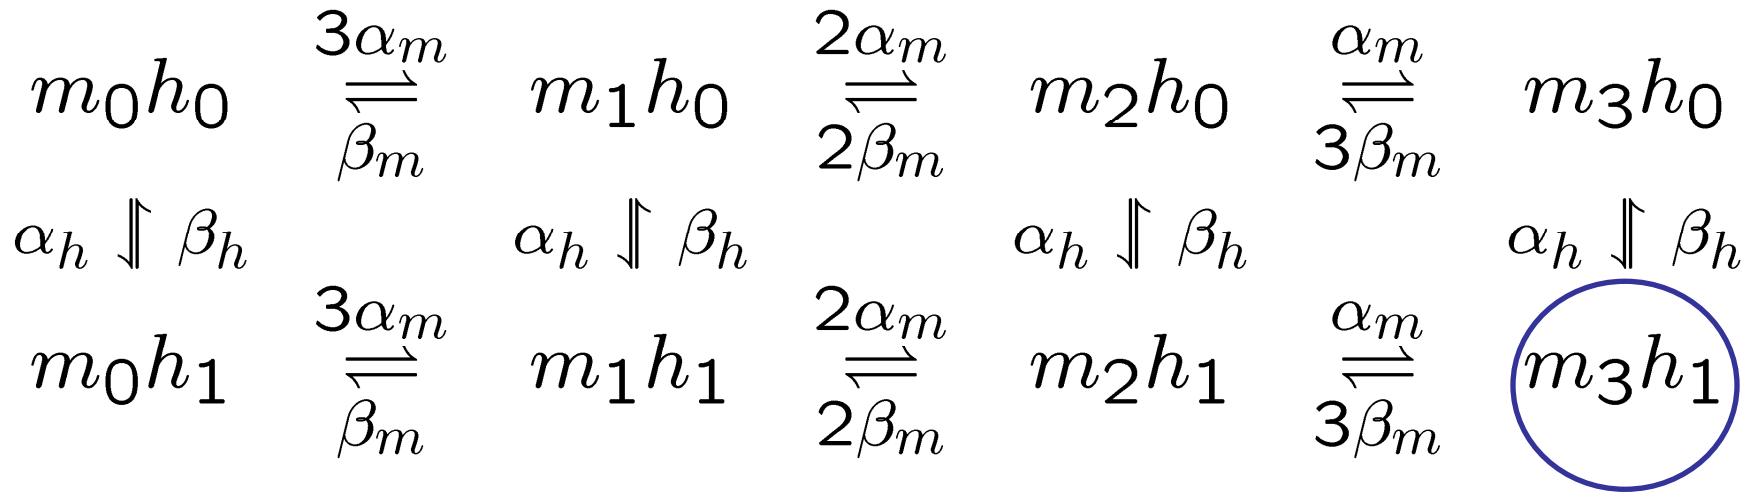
$m_0h_0 \underset{\beta_m}{\overset{3\alpha_m}{\rightleftharpoons}} m_1h_0 \underset{2\beta_m}{\overset{2\alpha_m}{\rightleftharpoons}} m_2h_0 \underset{3\beta_m}{\overset{\alpha_m}{\rightleftharpoons}} m_3h_0$

$\alpha_h \Updownarrow \beta_h \quad \alpha_h \Updownarrow \beta_h \quad \alpha_h \Updownarrow \beta_h \quad \alpha_h \Updownarrow \beta_h$

$m_0h_1 \underset{\beta_m}{\overset{3\alpha_m}{\rightleftharpoons}} m_1h_1 \underset{2\beta_m}{\overset{2\alpha_m}{\rightleftharpoons}} m_2h_1 \underset{3\beta_m}{\overset{\alpha_m}{\rightleftharpoons}} m_3h_1$